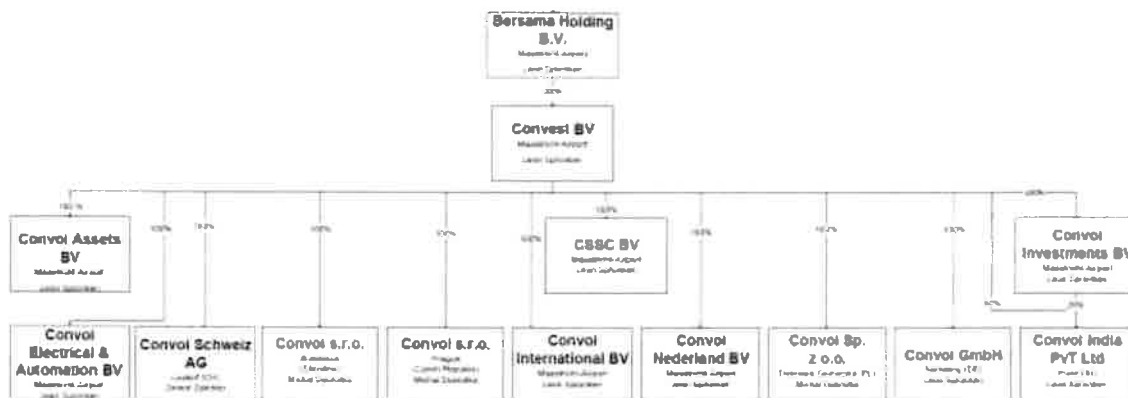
Bersama Holding B.V.
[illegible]
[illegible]

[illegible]

Convest BV
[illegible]
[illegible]

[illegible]

Convol Assets BV
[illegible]
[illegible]

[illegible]

CSSC BV
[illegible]

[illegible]

Convol Investments BV
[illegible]

Convol Electrical & Automation BV
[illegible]

Convol Schweiz AG
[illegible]

Convol s.r.o.
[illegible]

Convol s.r.o.
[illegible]

Convol International BV
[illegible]

Convol Nederland BV
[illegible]

Convol Sp. z o.o.
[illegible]

Convol GmbH
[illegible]

Convol India PVT Ltd
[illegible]